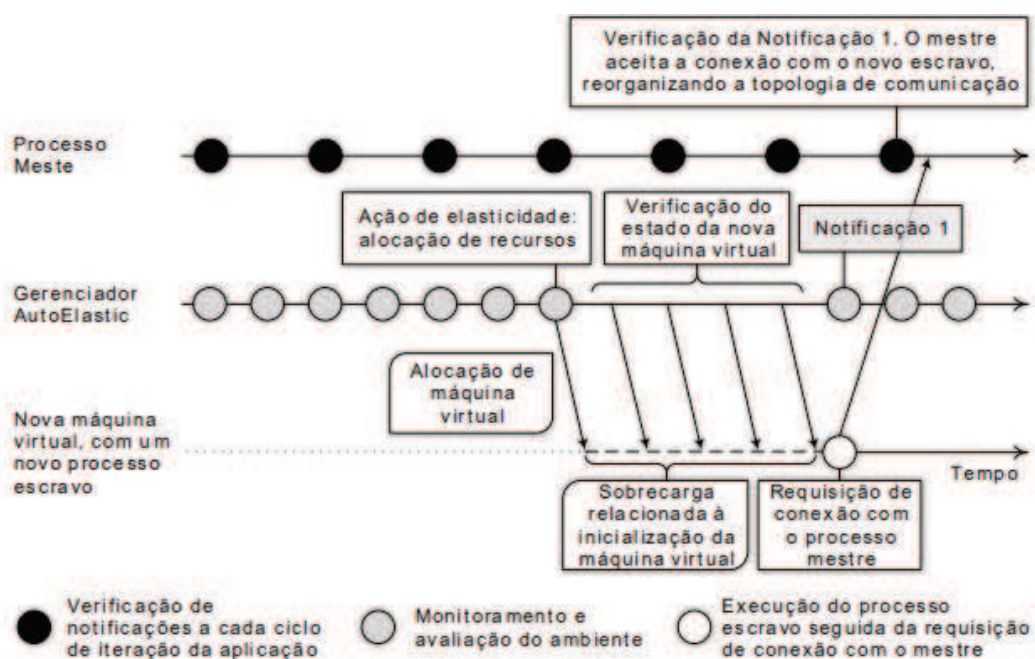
Verificação da Notificação 1. O mestre aceita a conexão com o novo escravo, reorganizando a topologia de comunicação

Processo Meste

Ação de elasticidade: alocação de recursos

Verificação do estado da nova máquina virtual

Notificação 1

Gerenciador AutoElastic

Alocação de máquina virtual

Nova máquina virtual, com um novo processo escravo

Tempo

Sobrecarga relacionada à inicialização da máquina virtual

Requisição de conexão com o processo mestre

Verificação de notificações a cada ciclo de iteração da aplicação

Monitoramento e avaliação do ambiente

Execução do processo escravo seguida da requisição de conexão com o mestre